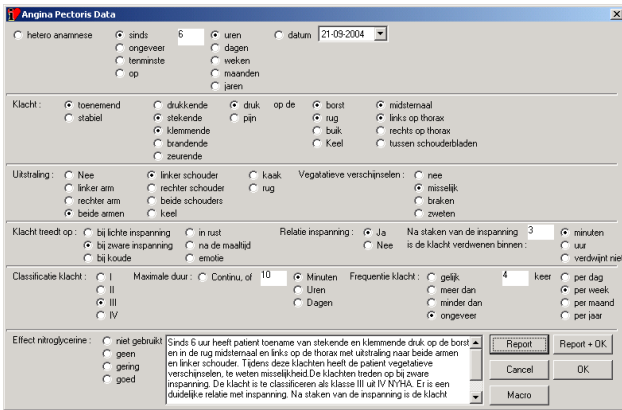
Angina Pectoris Data

hetero anamnese
sinds
ongeveer
tenminste
op
6
uren
dagen
weken
maanden
jaren
datum
21-09-2004

Klacht :
toenemend
stabiel
drukkende
stekende
klemmende
brandende
zeurende
druk
pijn
op de
borst
rug
buik
Keel
midsternaal
links op thorax
rechts op thorax
tussen schouderbladen

Uitstraling :
Nee
linker arm
rechter arm
beide armen
linker schouder
rechter schouder
beide schouders
keel
kaak
rug
Vegatatieve verschijnselen :
nee
misselijk
braken
zweten

Klacht treedt op :
bij lichte inspanning
bij zware inspanning
bij koude
in rust
na de maaltijd
emotie
Relatie inspanning :
Ja
Nee
Na staken van de inspanning is de klacht verdwenen binnen :
3
minuten
uur
verdwijnt niet

Classificatie klacht :
I
II
III
IV
Maximale duur :
Continu, of
10
Minuten
Uren
Dagen
Frequentie klacht :
gelijk
meer dan
minder dan
ongeveer
4
keer
per dag
per week
per maand
per jaar

Effect nitroglycerine :
niet gebruikt
geen
gering
goed

Sinds 6 uur heeft patient toename van stekende en klemmende druk op de borst en in de rug midsternaal en links op de thorax met uitstraling naar beide armen en linker schouder. Tijdens deze klachten heeft de patient vegetatieve verschijnselen, te weten misselijkheid.De klachten tieden op bij zware inspanning. De klacht is te classificeren als klasse III uit IV NYHA. Er is een duidelijke relatie met inspanning. Na staken van de inspanning is de klacht

Report
Report + OK
Cancel
OK
Macro